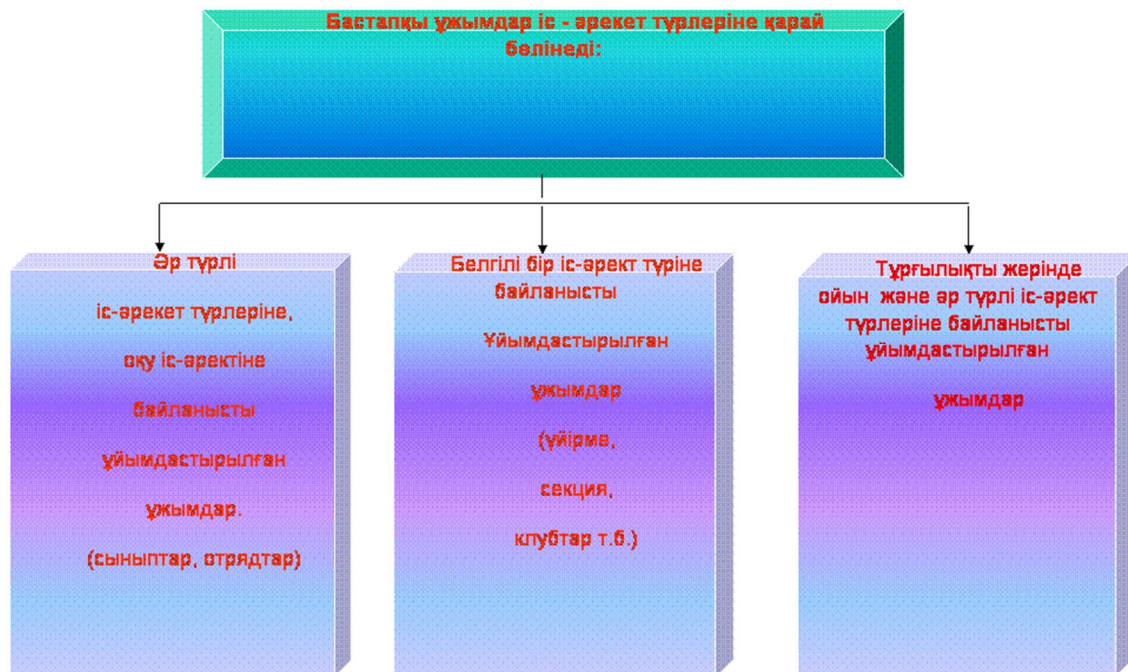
Бастапқы ұжымдар іс - әрекет түрлеріне қарай бөлінеді:

Әр түрлі

іс-әрекет түрлеріне,

оқу іс-әректіне

байланысты

ұйымдастырылған

ұжымдар.

(сыныптар, отрядтар)

Белгілі бір іс-әрект түріне байланысты

Ұйымдастырылған

ұжымдар

(үйірме,

секция,

клубтар т.б.)

Тұрғылықты жерінде ойын және әр түрлі іс-әрект түрлеріне байланысты ұйымдастырылған

ұжымдар